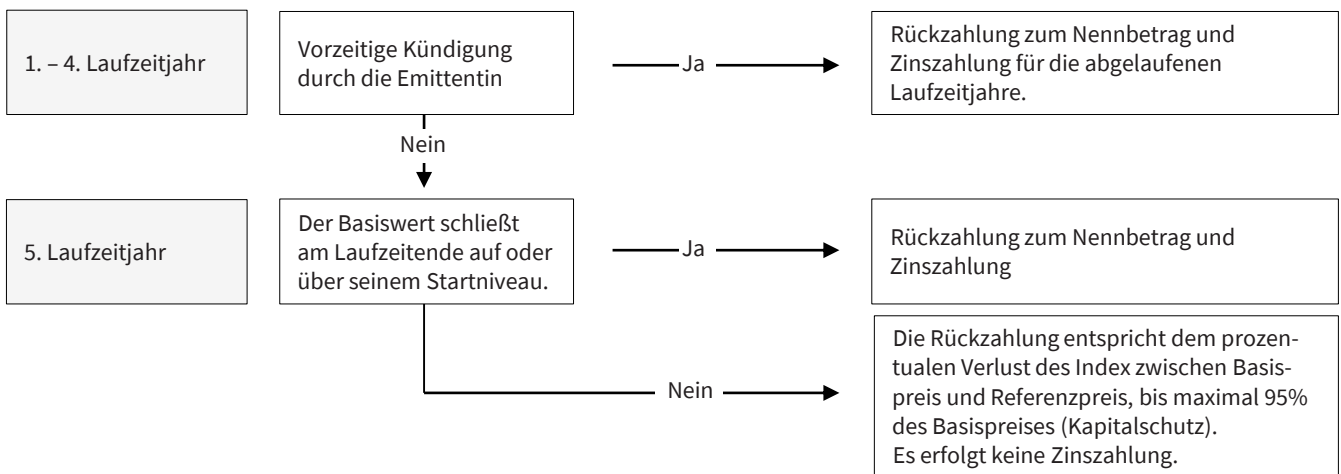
1. – 4. Laufzeitjahr

Vorzeitige Kündigung durch die Emittentin

Ja

Rückzahlung zum Nennbetrag und Zinszahlung für die abgelaufenen Laufzeitjahre.

Nein

5. Laufzeitjahr

Der Basiswert schließt am Laufzeitende auf oder über seinem Startniveau.

Ja

Rückzahlung zum Nennbetrag und Zinszahlung

Nein

Die Rückzahlung entspricht dem prozentualen Verlust des Index zwischen Basispreis und Referenzpreis, bis maximal 95% des Basispreises (Kapitalschutz).
Es erfolgt keine Zinszahlung.